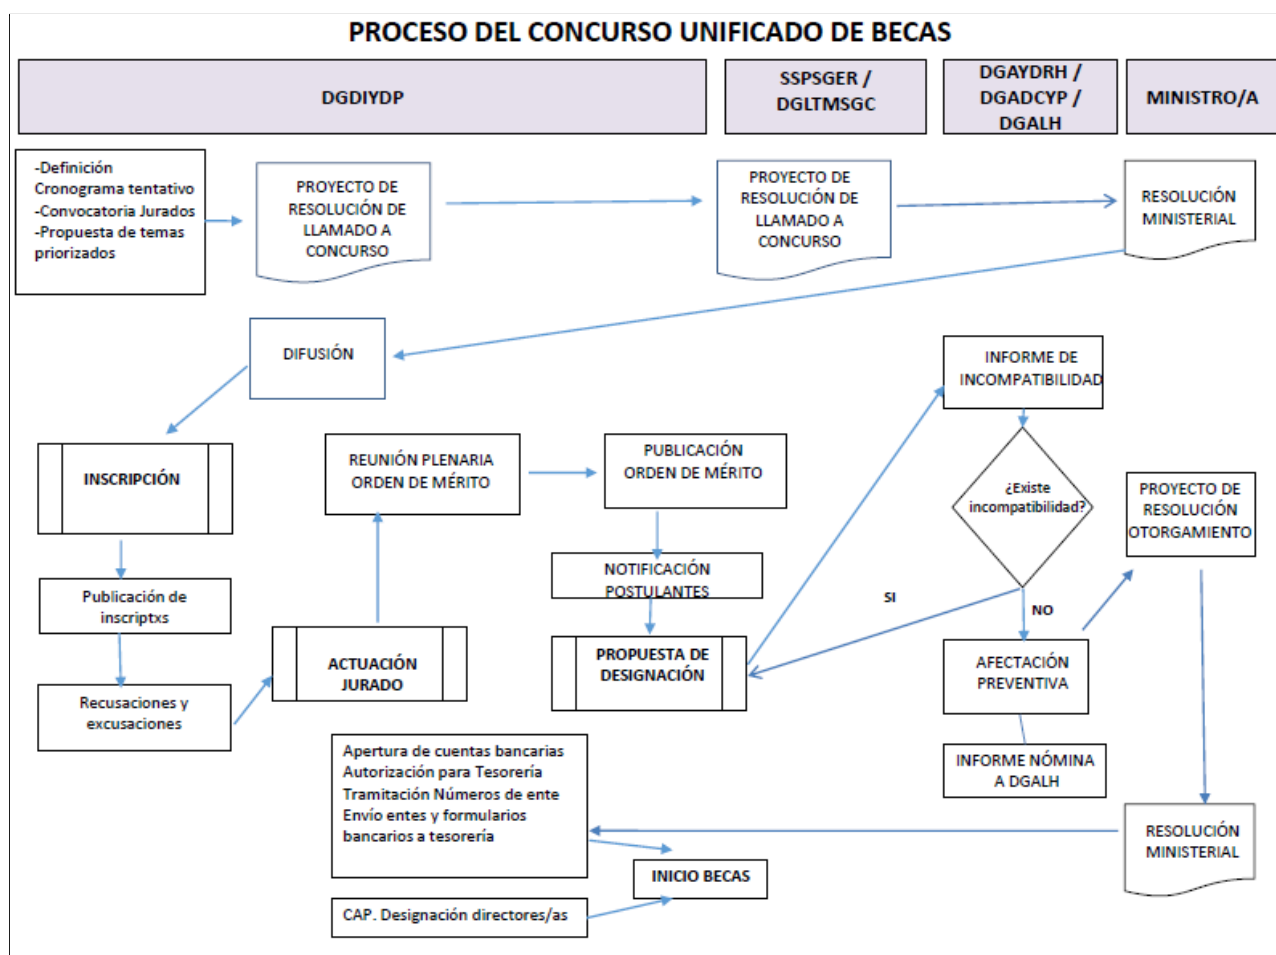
PROCESO DEL CONCURSO UNIFICADO DE BECAS

DGDIYDP

SSPSGER / DGLTMSGC

DGAYDRH / DGADCYP / DGALH

MINISTRO/A

-Definición Cronograma tentativo
-Convocatoria Jurados
-Propuesta de temas priorizados

PROYECTO DE RESOLUCIÓN DE LLAMADO A CONCURSO

PROYECTO DE RESOLUCIÓN DE LLAMADO A CONCURSO

RESOLUCIÓN MINISTERIAL

DIFUSIÓN

INFORME DE INCOMPATIBILIDAD

INSCRIPCIÓN

REUNIÓN PLENARIA ORDEN DE MÉRITO

PUBLICACIÓN ORDEN DE MÉRITO

¿Existe incompatibilidad?

PROYECTO DE RESOLUCIÓN OTORGAMIENTO

NOTIFICACIÓN POSTULANTES

Publicación de inscriptxs

SI

NO

PROPUESTA DE DESIGNACIÓN

ACTUACIÓN JURADO

AFECTACIÓN PREVENTIVA

Recusaciones y excusaciones

INFORME NÓMINA A DGALH

Apertura de cuentas bancarias
Autorización para Tesorería
Tramitación Números de ente
Envío entes y formularios bancarios a tesorería

RESOLUCIÓN MINISTERIAL

INICIO BECAS

CAP. Designación directores/as